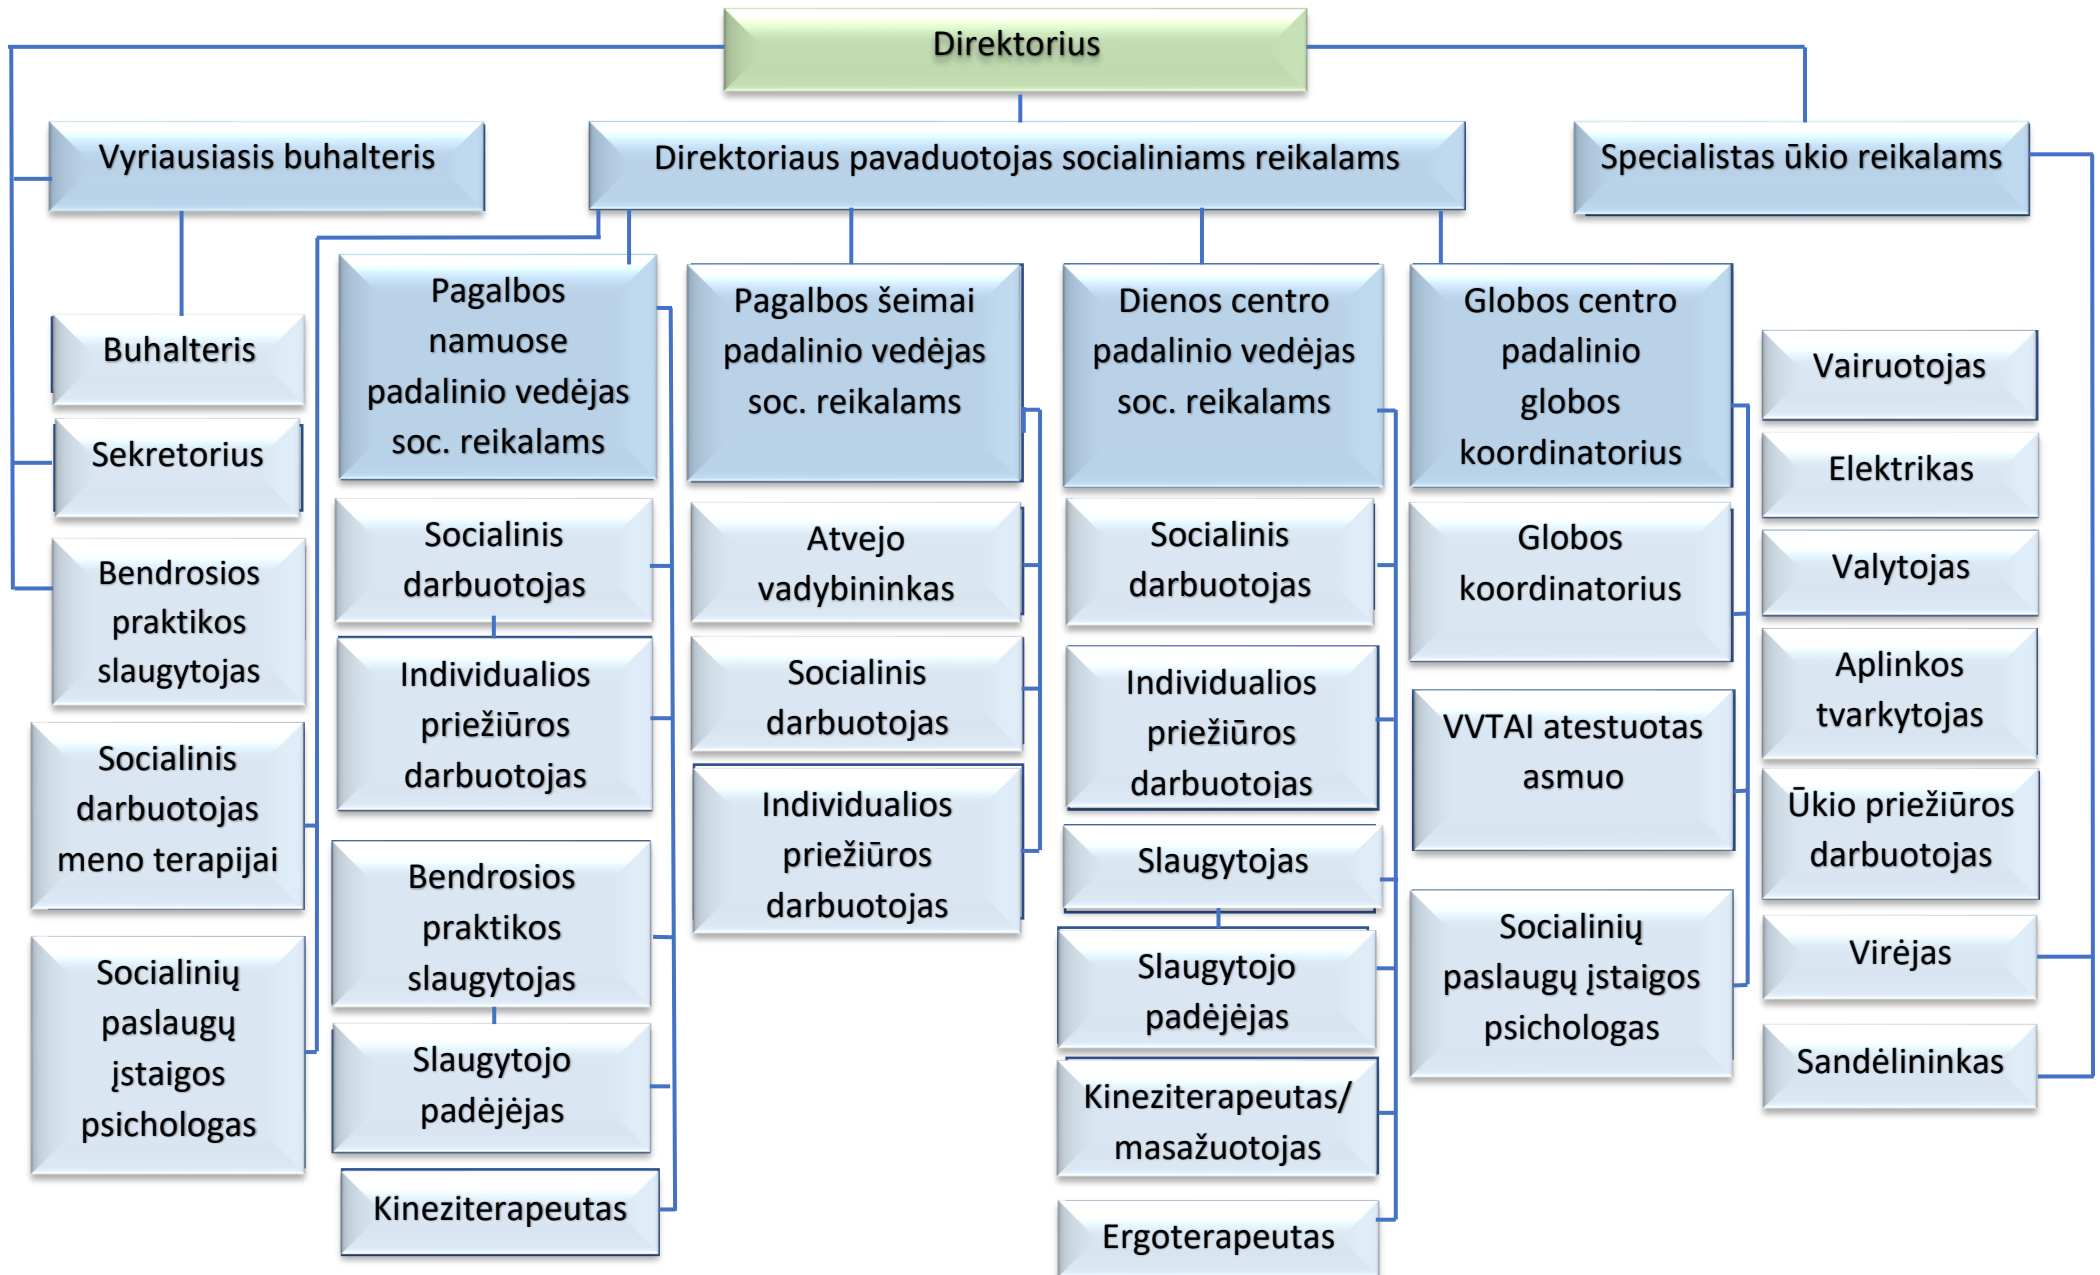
Direktorius

Vyriausiasis buhalteris

Direktoriaus pavaduotojas socialiniams reikalams

Specialistas ūkio reikalams

Buhalteris

Sekretorius

Bendrosios praktikos slaugytojas

Socialinis darbuotojas meno terapijai

Socialinių paslaugų įstaigos psichologas

Pagalbos namuose padalinio vedėjas soc. reikalams

Socialinis darbuotojas

Individualios priežiūros darbuotojas

Bendrosios praktikos slaugytojas

Slaugytojo padėjėjas

Kineziterapeutas

Pagalbos šeimai padalinio vedėjas soc. reikalams

Atvejo vadybininkas

Socialinis darbuotojas

Individualios priežiūros darbuotojas

Dienos centro padalinio vedėjas soc. reikalams

Socialinis darbuotojas

Individualios priežiūros darbuotojas

Slaugytojas

Slaugytojo padėjėjas

Kineziterapeutas/ masažuotojas

Ergoterapeutas

Globos centro padalinio globos koordinatorius

Globos koordinatorius

VVTAI atestuotas asmuo

Socialinių paslaugų įstaigos psichologas

Vairuotojas

Elektrikas

Valytojas

Aplinkos tvarkytojas

Ūkio priežiūros darbuotojas

Virėjas

Sandėlininkas